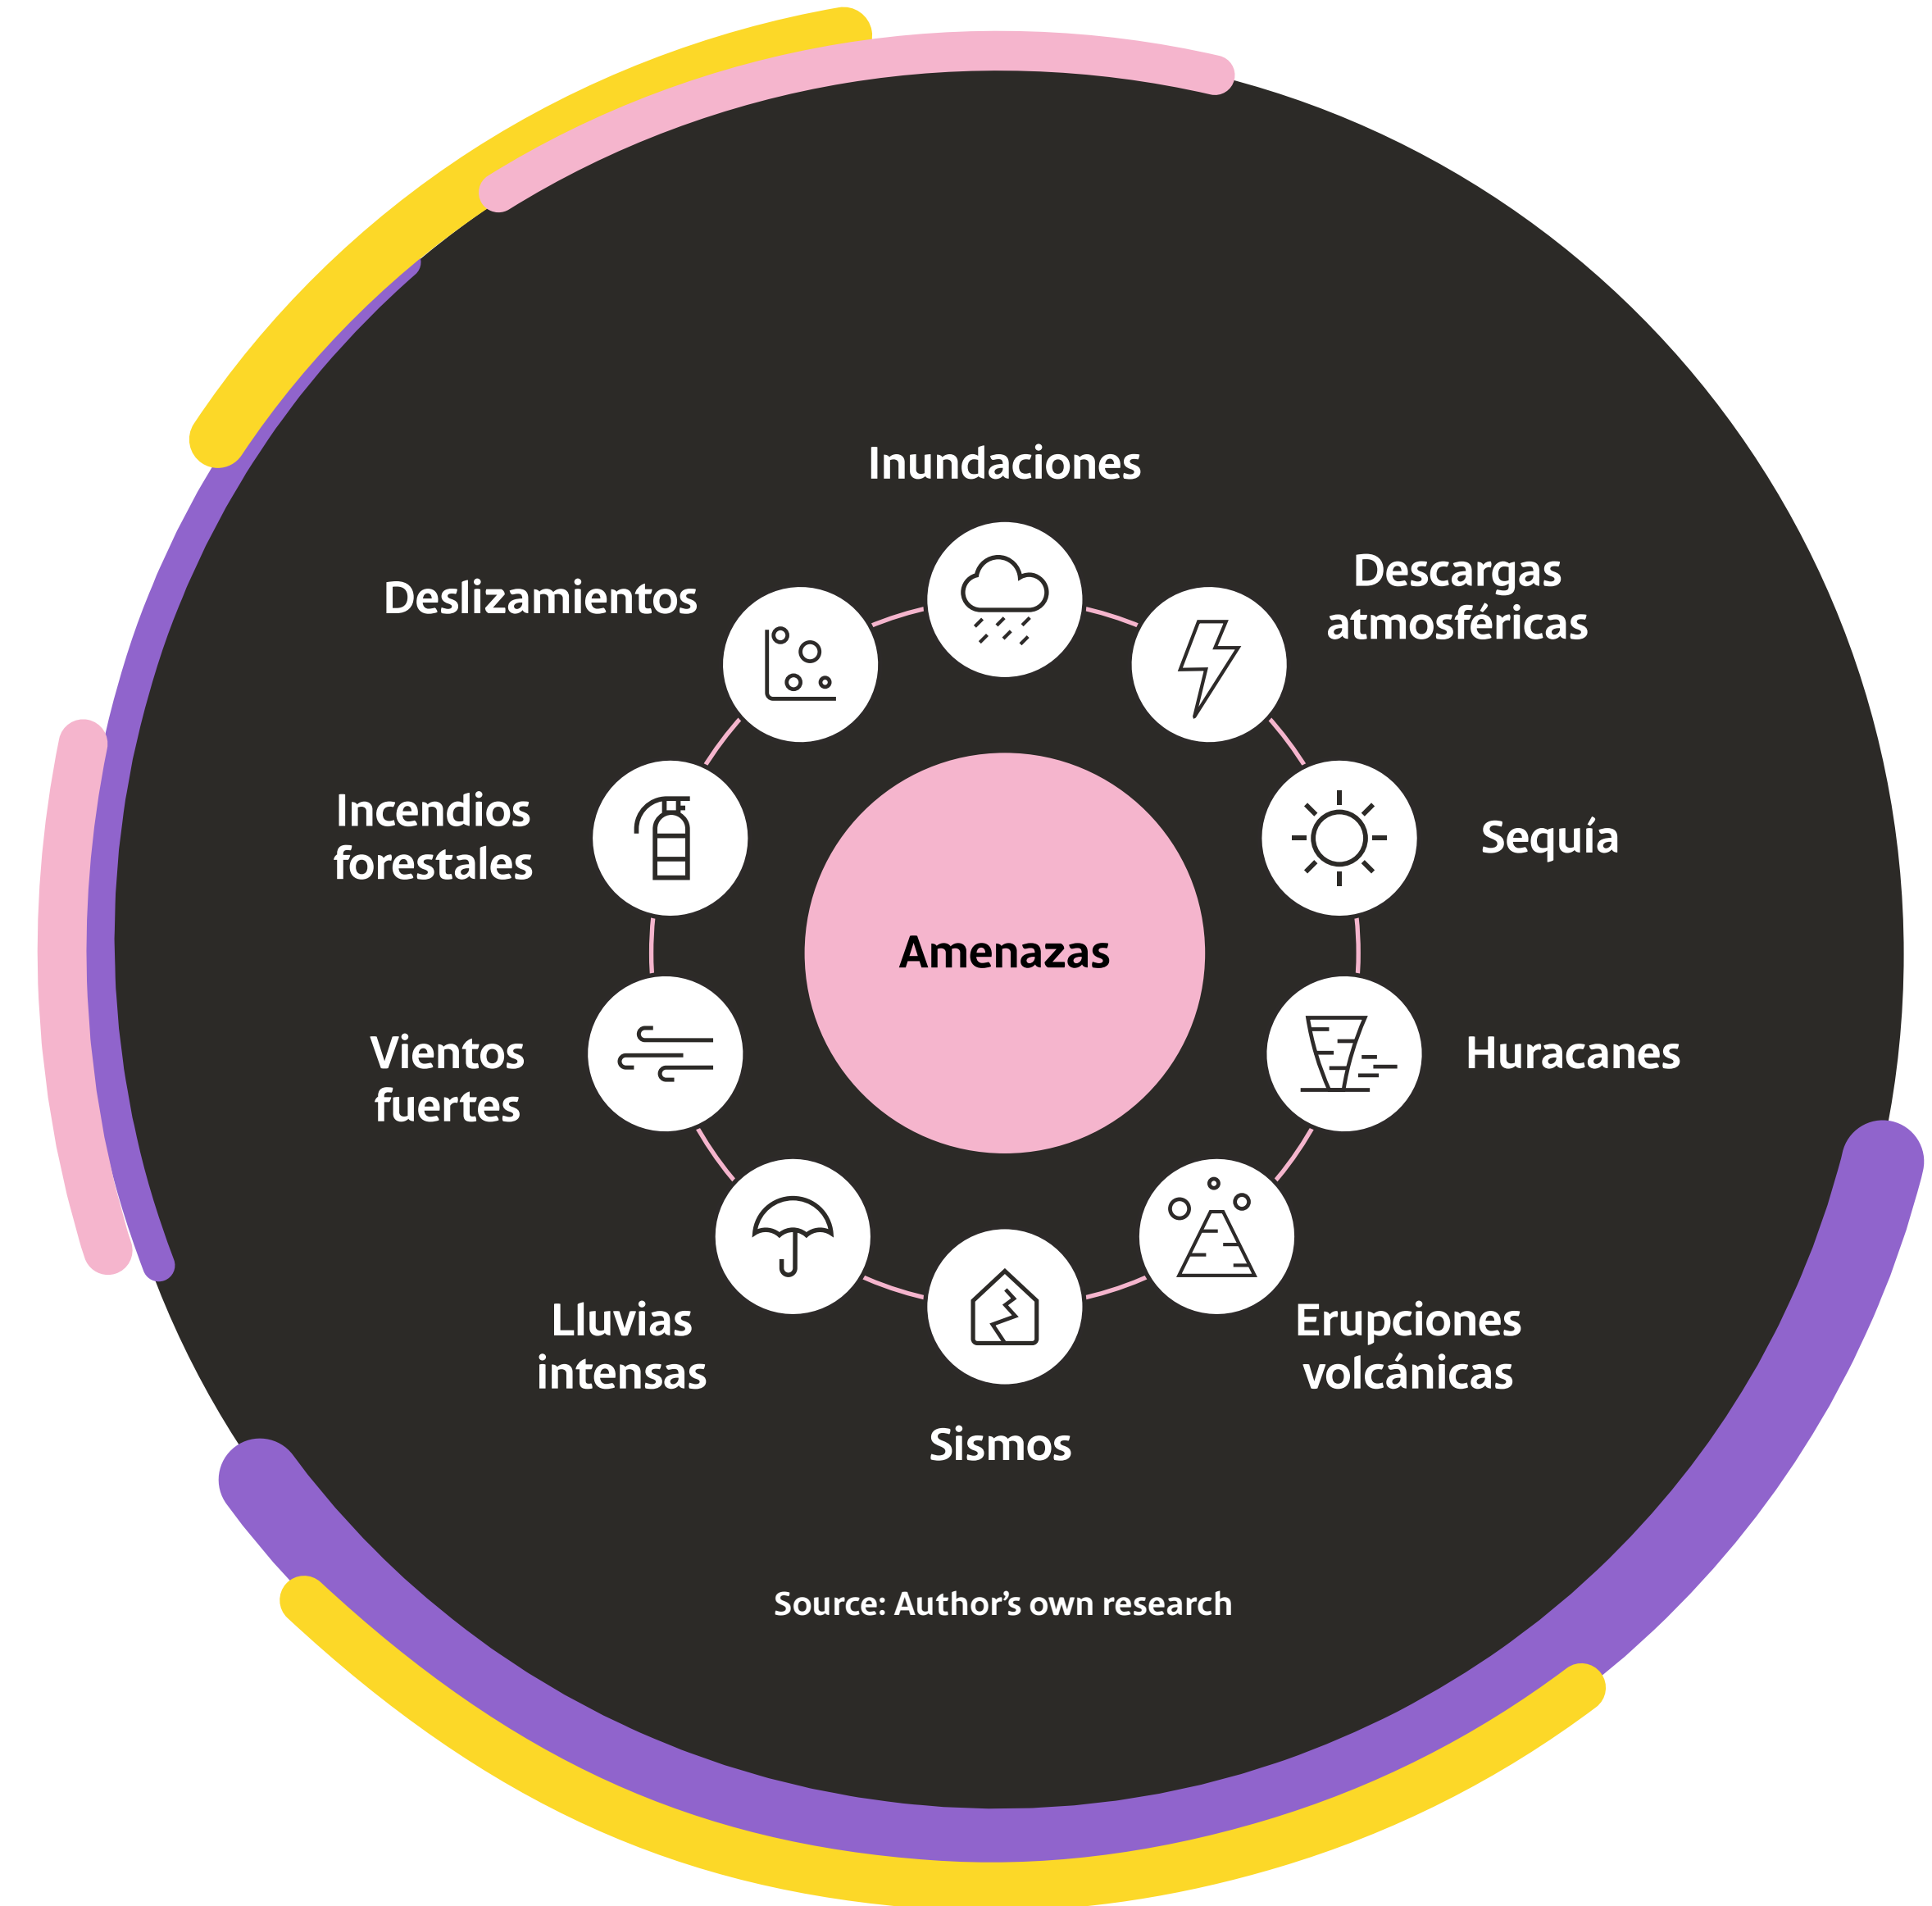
Inundaciones

Descargas atmosféricas

Sequía

Huracanes

Erupciones volcánicas

Sismos

Lluvias intensas

Vientos fuertes

Incendios forestales

Deslizamientos

Amenazas

Source: Author's own research